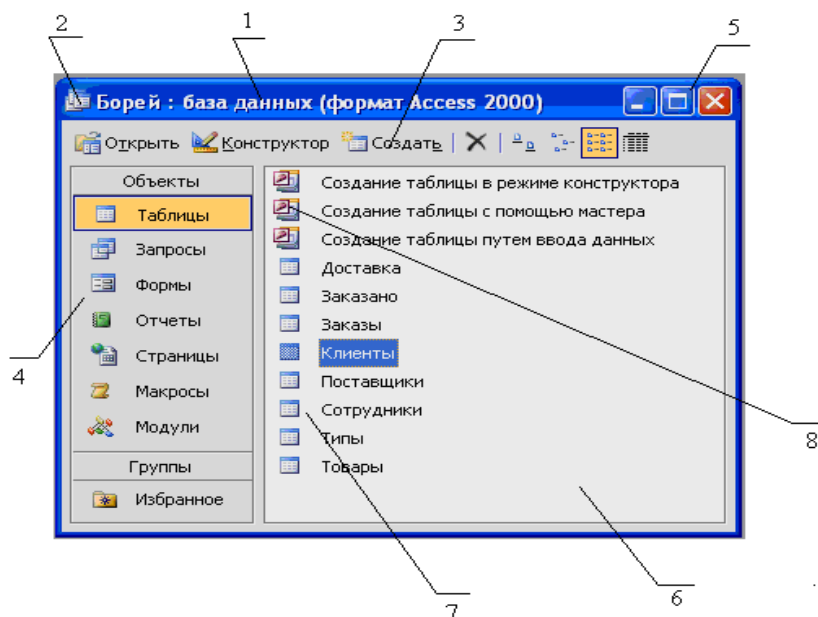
2
1
3
5
Борей : база данных (формат Access 2000)
Открыть Конструктор Создать
Объекты
Таблицы
Запросы
Формы
Отчеты
Страницы
Макросы
Модули
Группы
Избранное
Создание таблицы в режиме конструктора
Создание таблицы с помощью мастера
Создание таблицы путем ввода данных
Доставка
Заказано
Заказы
Клиенты
Поставщики
Сотрудники
Типы
Товары
4
8
7
6